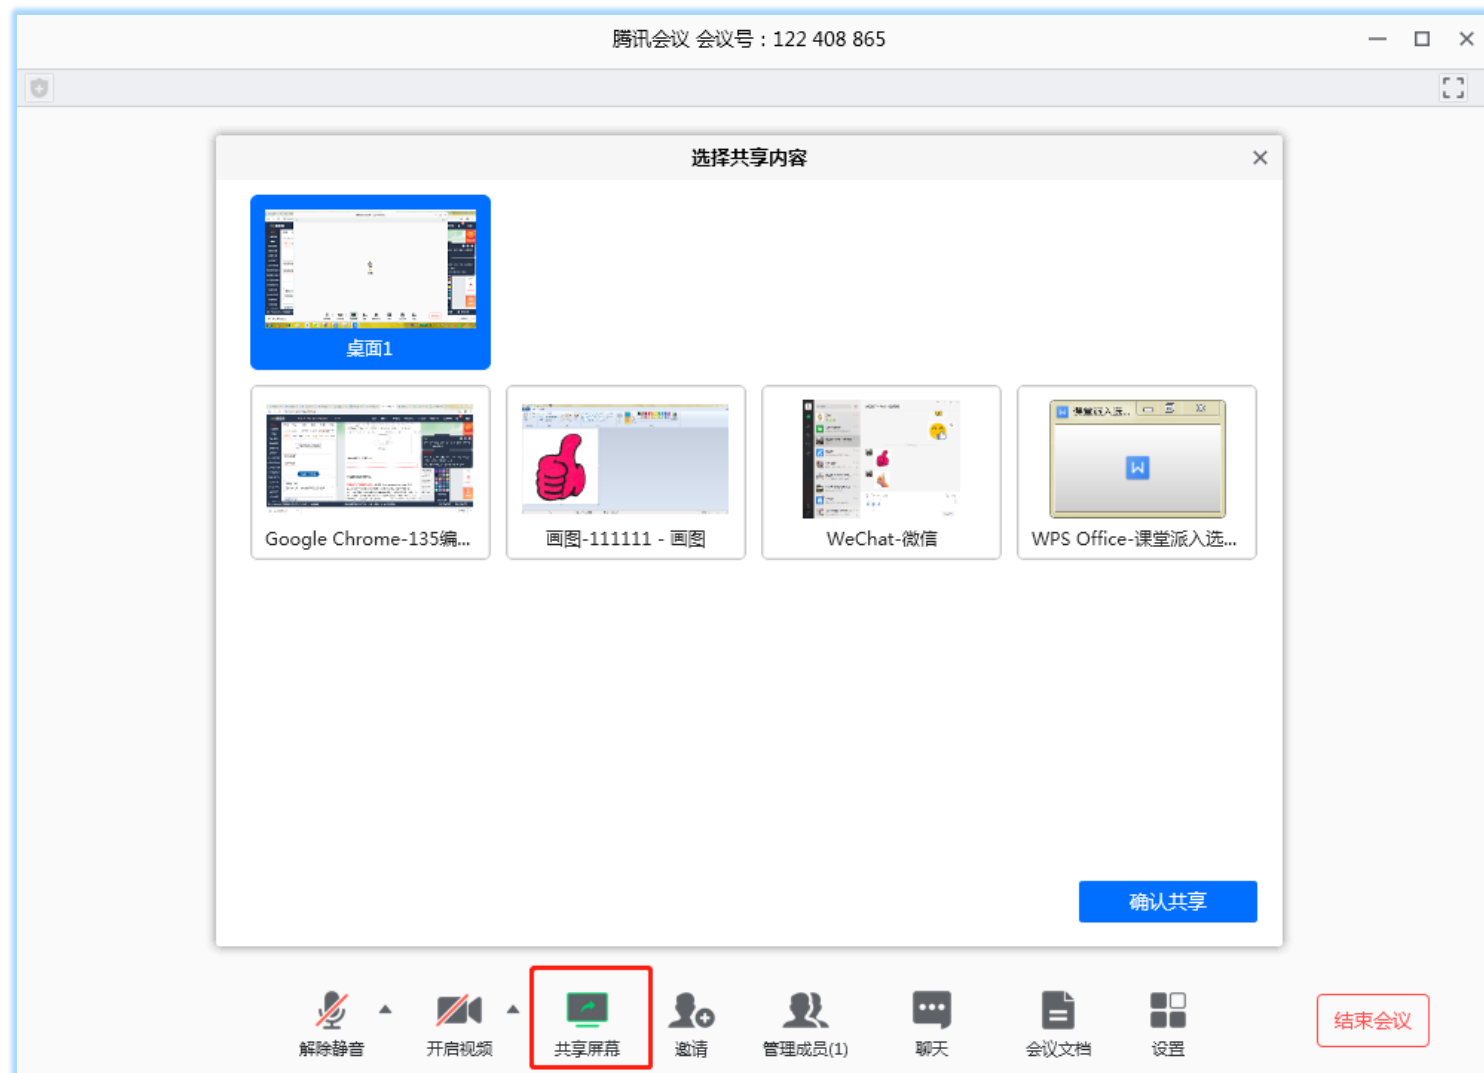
腾讯会议 会议号：122 408 865

选择共享内容

桌面1

Google Chrome-135编...

画图-111111 - 画图

WeChat-微信

WPS Office-课堂派入选...

确认共享

解除静音

开启视频

共享屏幕

邀请

管理成员(1)

聊天

会议文档

设置

结束会议